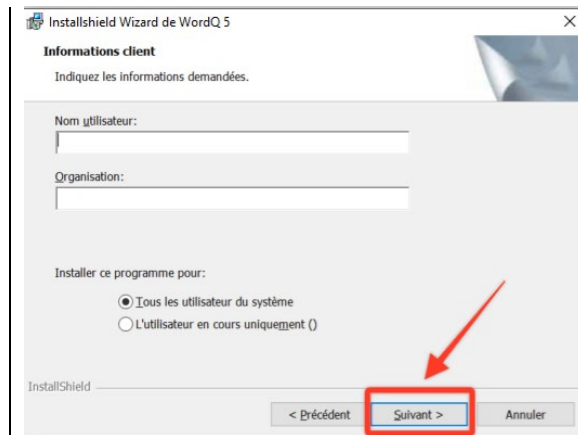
Installshield Wizard de WordQ 5

Informations client

Indiquez les informations demandées.

Nom utilisateur:

Organisation:

Installer ce programme pour:

Tous les utilisateur du système

L'utilisateur en cours uniquement ()

InstallShield

< Précédent

Suivant >

Annuler